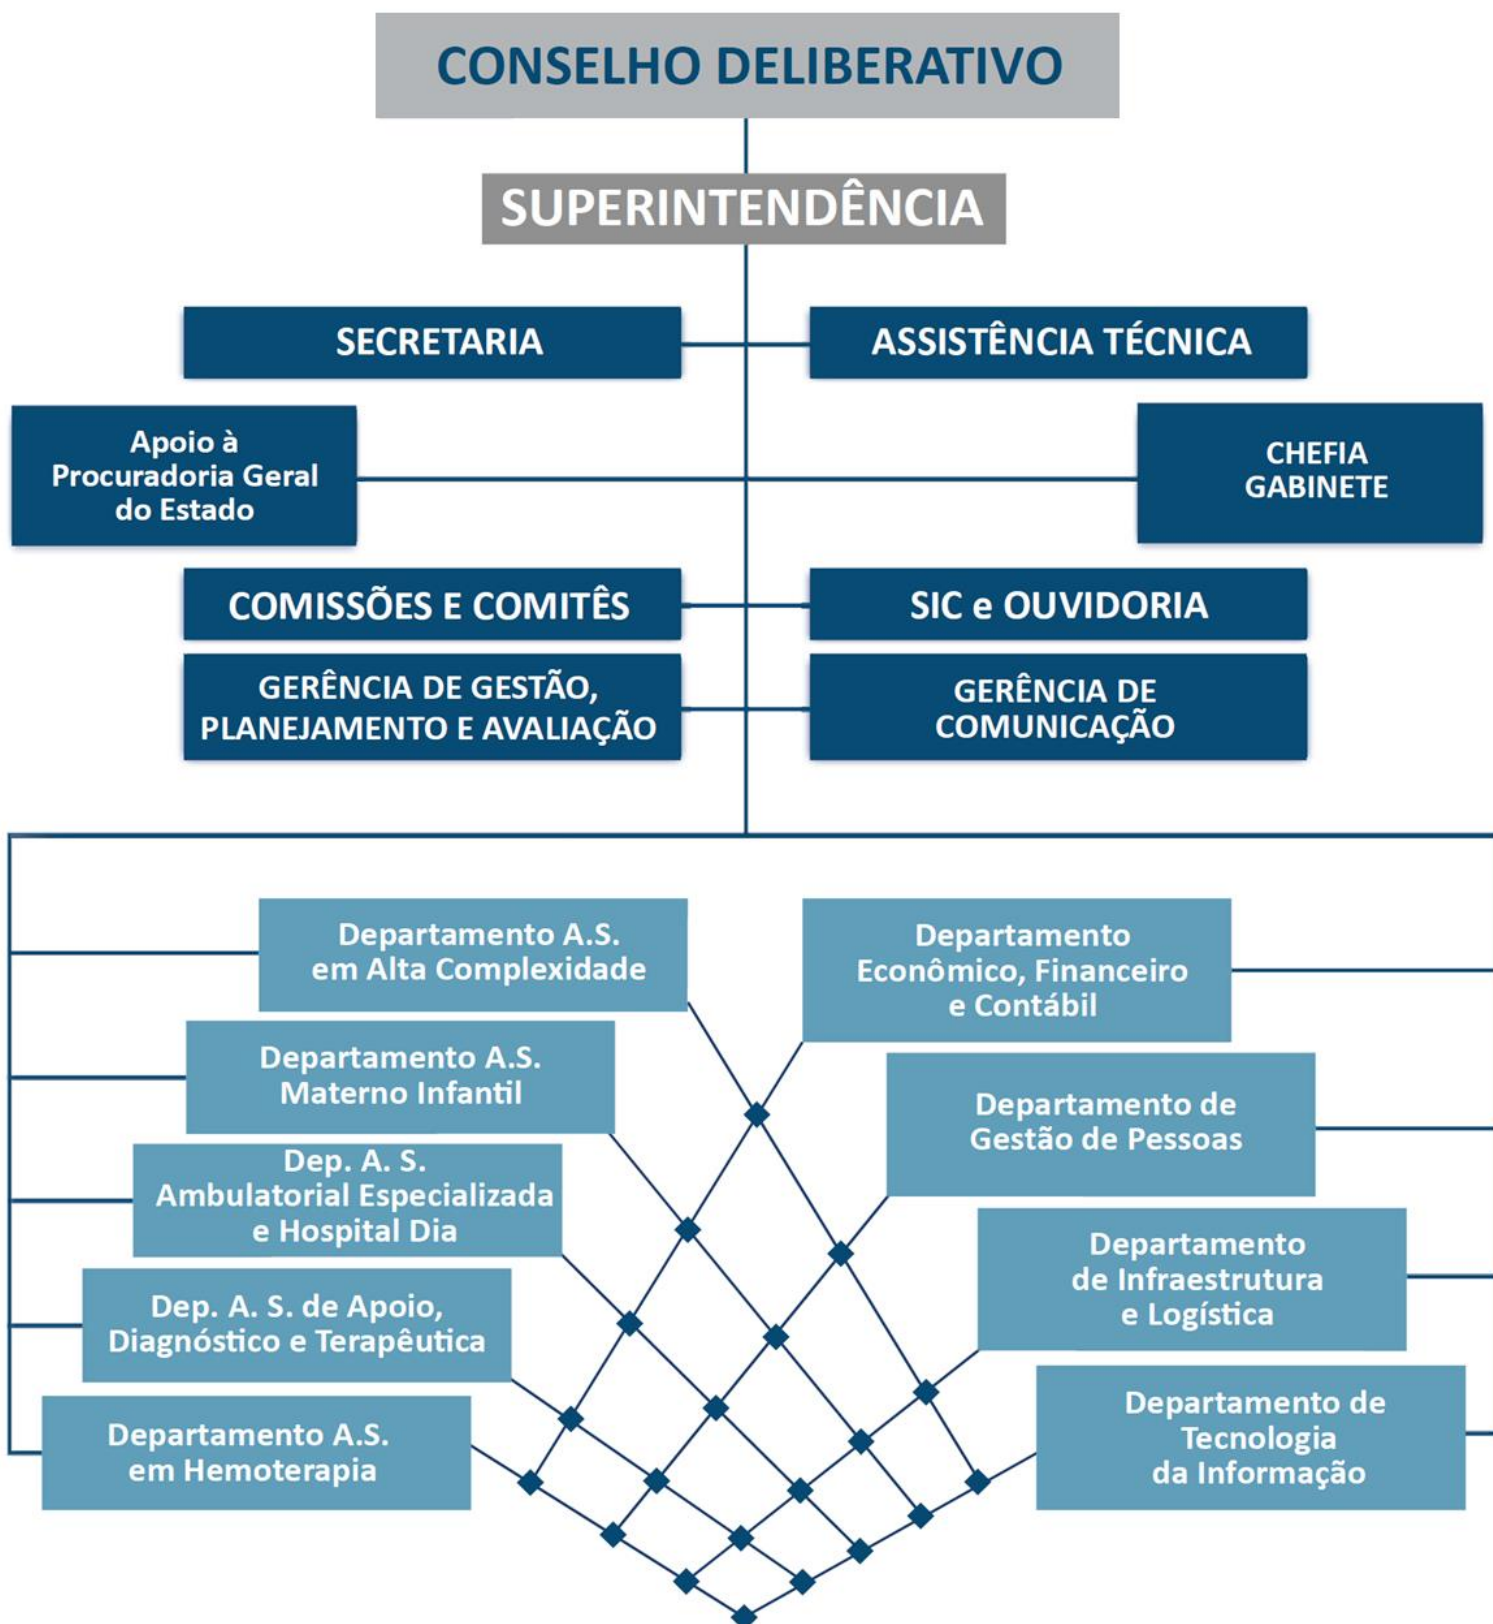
CONSELHO DELIBERATIVO

SUPERINTENDÊNCIA

SECRETARIA

ASSISTÊNCIA TÉCNICA

Apoio à Procuradoria Geral do Estado

CHEFIA GABINETE

COMISSÕES E COMITÊS

SIC e OUVIDORIA

GERÊNCIA DE GESTÃO, PLANEJAMENTO E AVALIAÇÃO

GERÊNCIA DE COMUNICAÇÃO

Departamento A.S. em Alta Complexidade

Departamento A.S. Materno Infantil

Dep. A. S. Ambulatorial Especializada e Hospital Dia

Dep. A. S. de Apoio, Diagnóstico e Terapêutica

Departamento A.S. em Hemoterapia

Departamento Econômico, Financeiro e Contábil

Departamento de Gestão de Pessoas

Departamento de Infraestrutura e Logística

Departamento de Tecnologia da Informação